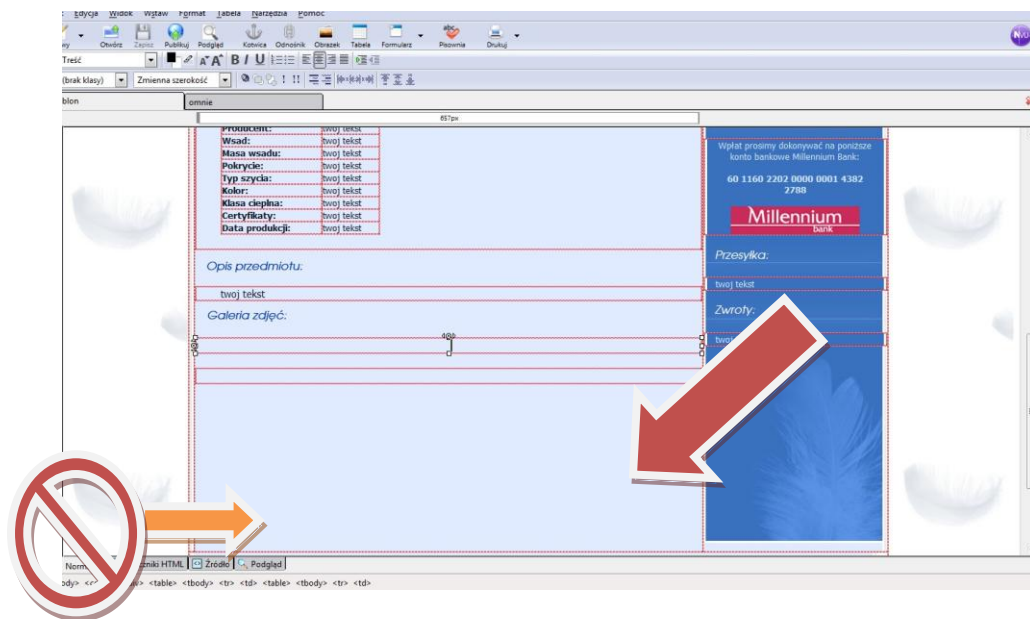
Edycja Widok Wstaw Format Tabela Narzędzia Pomoc

Otwórz Zapisz Publikuj Podgląd Kotwica Odnośnik Obrazek Tabela Formularz Pisownia Drukuj

Treść

(brak klasy) Zmienna szerokość

blon omnie

657px

| Producent: | twoj tekst |
|---|---|
| Wsad: | twoj tekst |
| Masa wsadu: | twoj tekst |
| Pokrycie: | twoj tekst |
| Typ szycia: | twoj tekst |
| Kolor: | twoj tekst |
| Klasa cieplna: | twoj tekst |
| Certyfikaty: | twoj tekst |
| Data produkcji: | twoj tekst |

Opis przedmiotu:

twoj tekst

Galeria zdjęć:

Wpłat prosimy dokonywać na poniższe konto bankowe Millennium Bank:

60 1160 2202 0000 0001 4382 2788

Millennium bank

Przesyłka:

twoj tekst

Zwroty:

twoj

Norm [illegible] Źródło HTML Źródło Podgląd

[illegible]dy> <r> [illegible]w> <table> <tbody> <tr> <td> <table> <tbody> <tr> <td>